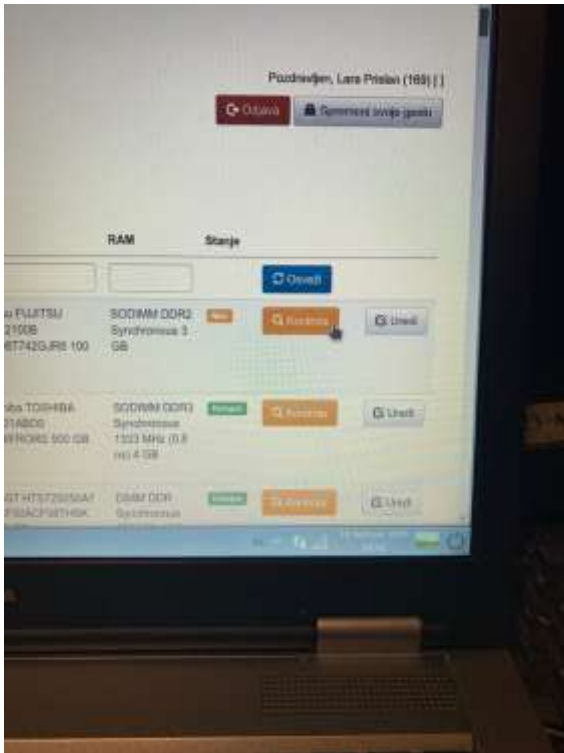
Pozdravljen, Lara Prislan (169) [ ]

Odjava

Spremeni izvirni jezik

RAM

Stanje

Osveži

su FUJITSU
2100B
6ET742GJR5 100

SODIMM DDR2
Synchronous 3
GB

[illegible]

Kontrola

Uredi

hiba TOSHIBA
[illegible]1ABDG
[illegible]FRGRS 500 GB

SODIMM DDR3
Synchronous
1333 MHz (0.8
ns) 4 GB

Pripravljen

Kontrola

Uredi

GST HTS72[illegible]
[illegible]

DIMM DDR
Synchronous

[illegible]

Kontrola

Uredi